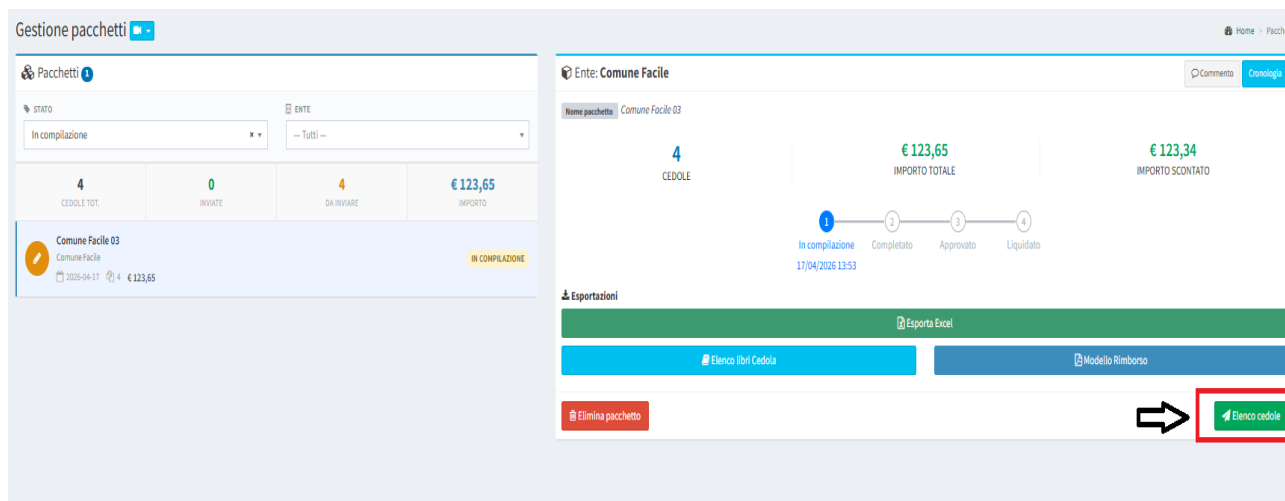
Gestione pacchetti

Home > Pacch

Pacchetti 1

STATO
In compilazione × ▾

ENTE
-- Tutti -- ▾

| 4 | 0 | 4 | € 123,65 |
|---|---|---|---|
| CEDOLE TOT. | INVIATE | DA INVIARE | IMPORTO |

Comune Facile 03
Comune Facile
2026-04-17 4 € 123,65
IN COMPILAZIONE

Ente: Comune Facile

Commento Cronologia

Nome pacchetto Comune Facile 03

| 4 | € 123,65 | € 123,34 |
|---|---|---|
| CEDOLE | IMPORTO TOTALE | IMPORTO SCONTATO |

1 In compilazione 17/04/2026 13:53
2 Completato
3 Approvato
4 Liquidato

Esportazioni

Esporta Excel

Elenco libri Cedola

Modello Rimborso

Elimina pacchetto

Elenco cedole